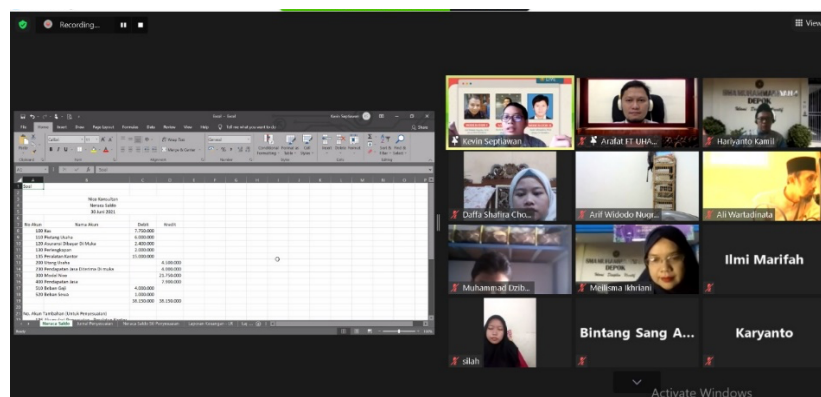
Recording...

View

Kevin Septiawan
Arafat FT UHA...
Hariyanto Kamil
Daffa Shafira Cho...
Arif Widodo Nugr...
Ali Wartadinata
Muhammad Dzib...
Melisma Ikhriani
Ilmi Marifah
silah
Bintang Sang A...
Karyanto

Excel

Neraca Saldo
30 Juni 2021

| No Akun | Nama Akun | Debit | Kredit |
|---|---|---|---|
| 100 | Kas | 7.750.000 | |
| 110 | Piutang Usaha | 6.000.000 | |
| 120 | Asuransi Dibayar Di Muka | 2.400.000 | |
| 130 | Perlengkapan | 2.000.000 | |
| 135 | Peralatan Kantor | 15.000.000 | |
| 200 | Utang Usaha | | 4.100.000 |
| 230 | Pendapatan Jasa Diterima Di muka | | 4.000.000 |
| 300 | Modal Nuw | | 23.750.000 |
| 400 | Pendapatan Jasa | | 7.900.000 |
| 510 | Beban Gaji | 4.000.000 | |
| 530 | Beban Sewa | 1.000.000 | |
| | | 38.150.000 | 38.150.000 |

No. Akun Tambahan (Untuk Penyesuaian)

Neraca Saldo | Jurnal Penyesuaian | Neraca Saldo Stl Penyesuaian | Laporan Keuangan

Activate Windows